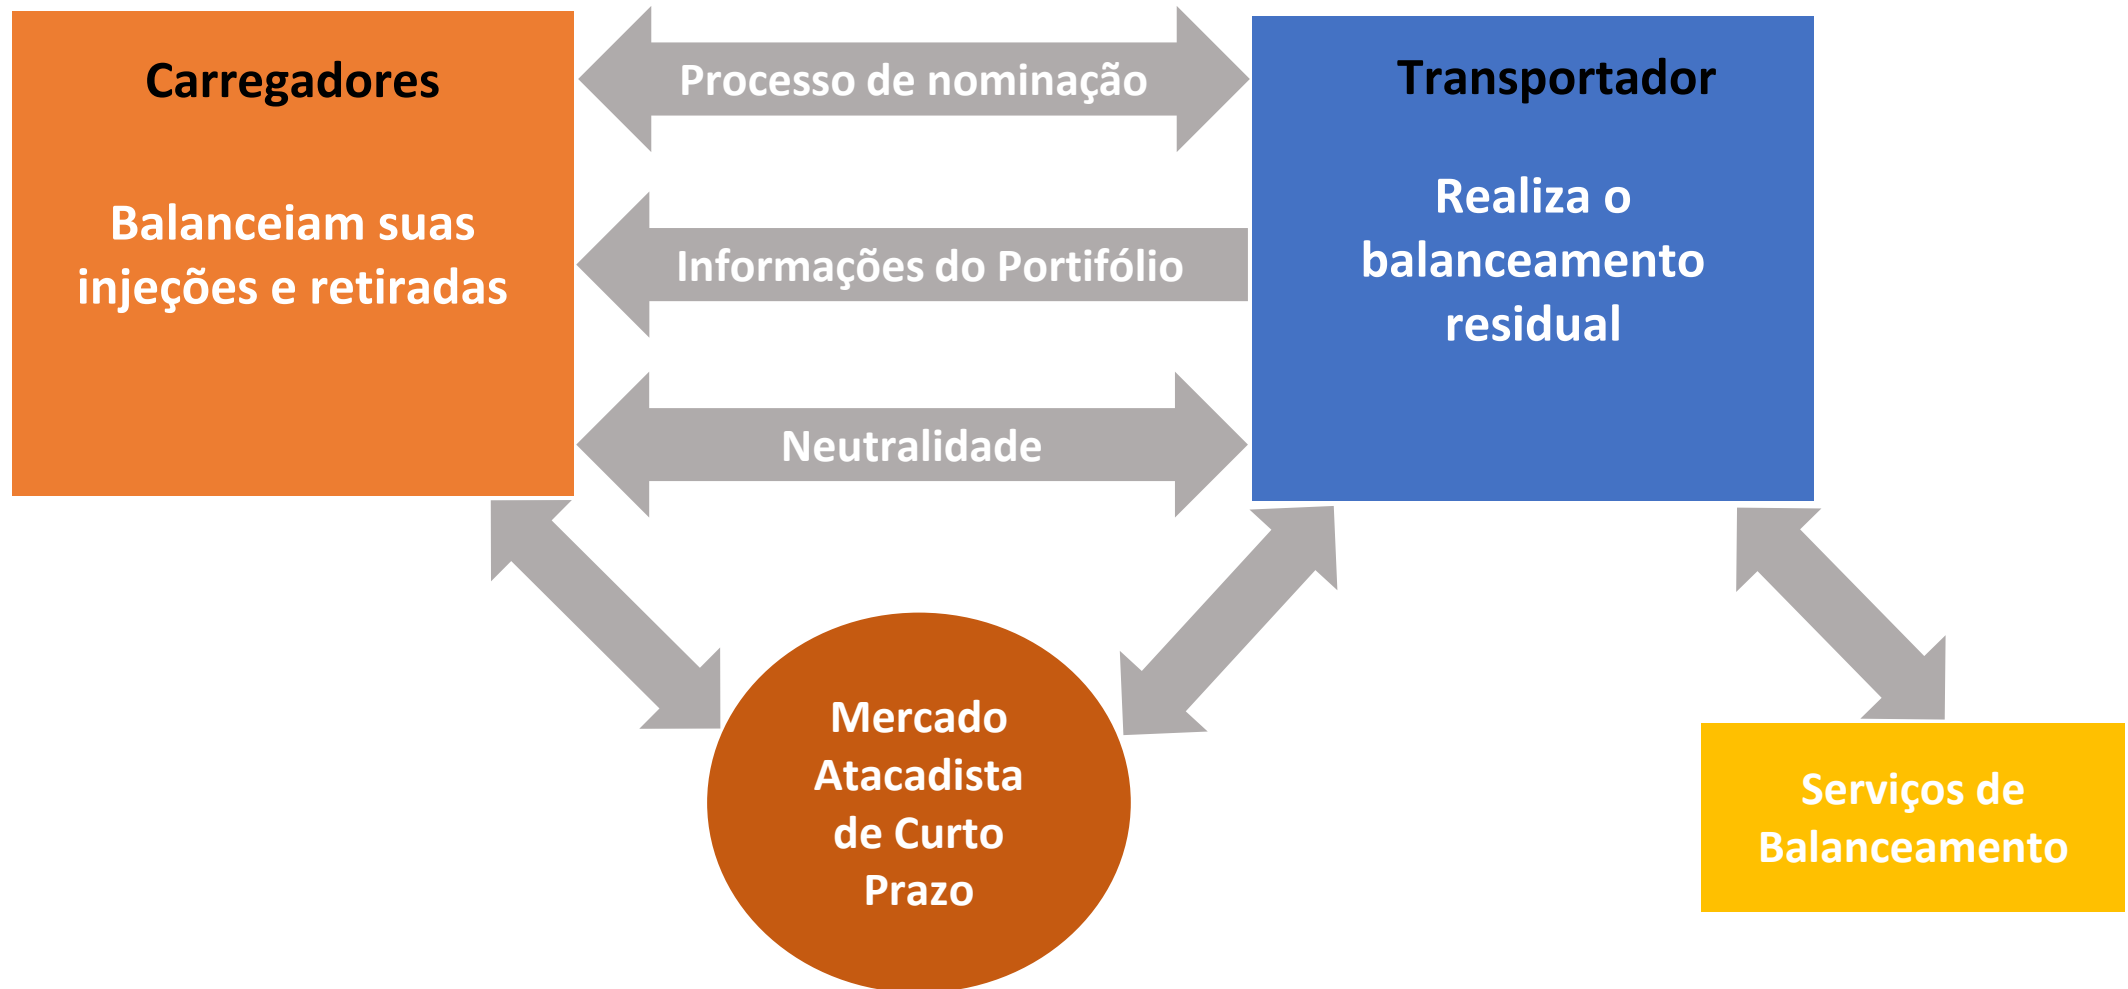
Carregadores

Balanceiam suas injeções e retiradas

Processo de nominação

Informações do Portifólio

Neutralidade

Transportador

Realiza o balanceamento residual

Mercado Atacadista de Curto Prazo

Serviços de Balanceamento